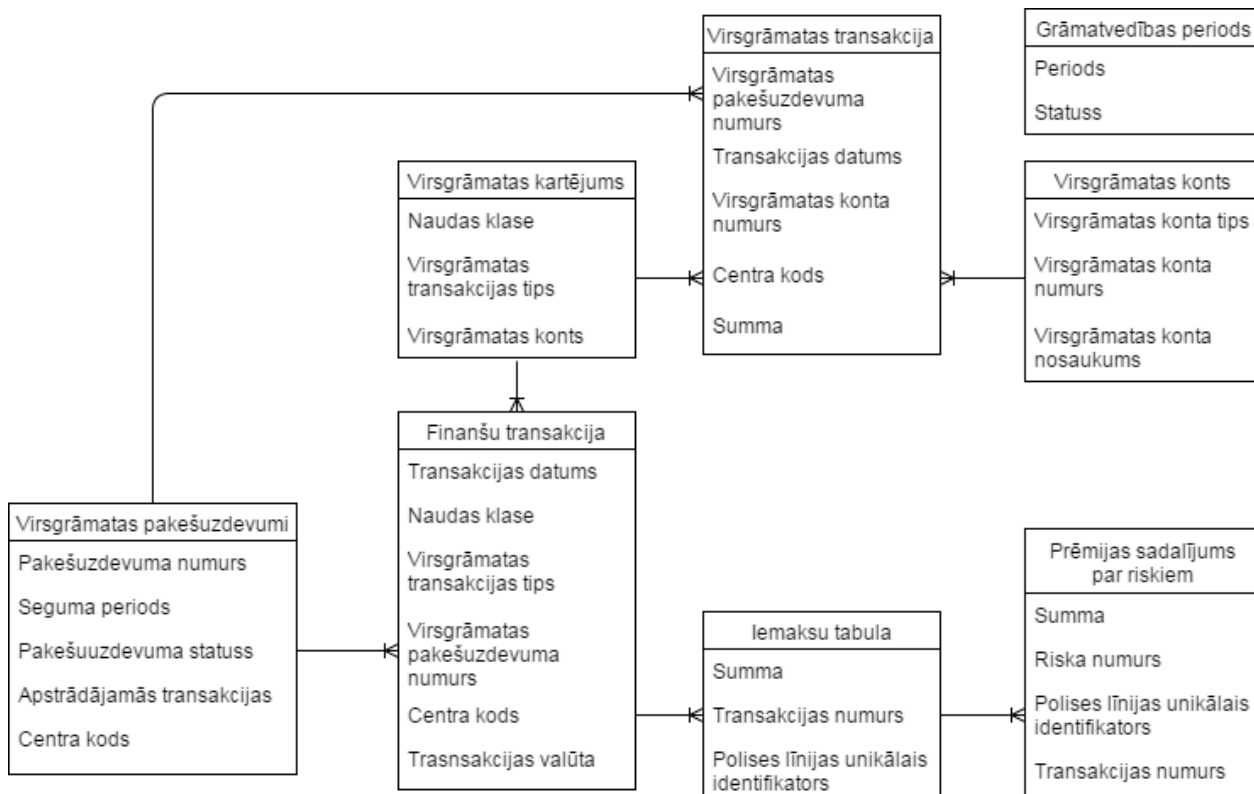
Virsgrāmatas transakcija
Virsgrāmatas pakešuzdevuma numurs
Transakcijas datums
Virsgrāmatas konta numurs
Centra kods
Summa

Grāmatvedības periods
Periods
Statuss

Virsgrāmatas kartējums
Naudas klase
Virsgrāmatas transakcijas tips
Virsgrāmatas konts

Virsgrāmatas konts
Virsgrāmatas konta tips
Virsgrāmatas konta numurs
Virsgrāmatas konta nosaukums

Finanšu transakcija
Transakcijas datums
Naudas klase
Virsgrāmatas transakcijas tips
Virsgrāmatas pakešuzdevuma numurs
Centra kods
Trasnsakcijas valūta

Virsgrāmatas pakešuzdevumi
Pakešuzdevuma numurs
Seguma periods
Pakešuuzdevuma statuss
Apstrādājamās transakcijas
Centra kods

Iemaksu tabula
Summa
Transakcijas numurs
Polises līnijas unikālais identifikators

Prēmijas sadalījums par riskiem
Summa
Riska numurs
Polises līnijas unikālais identifikators
Transakcijas numurs